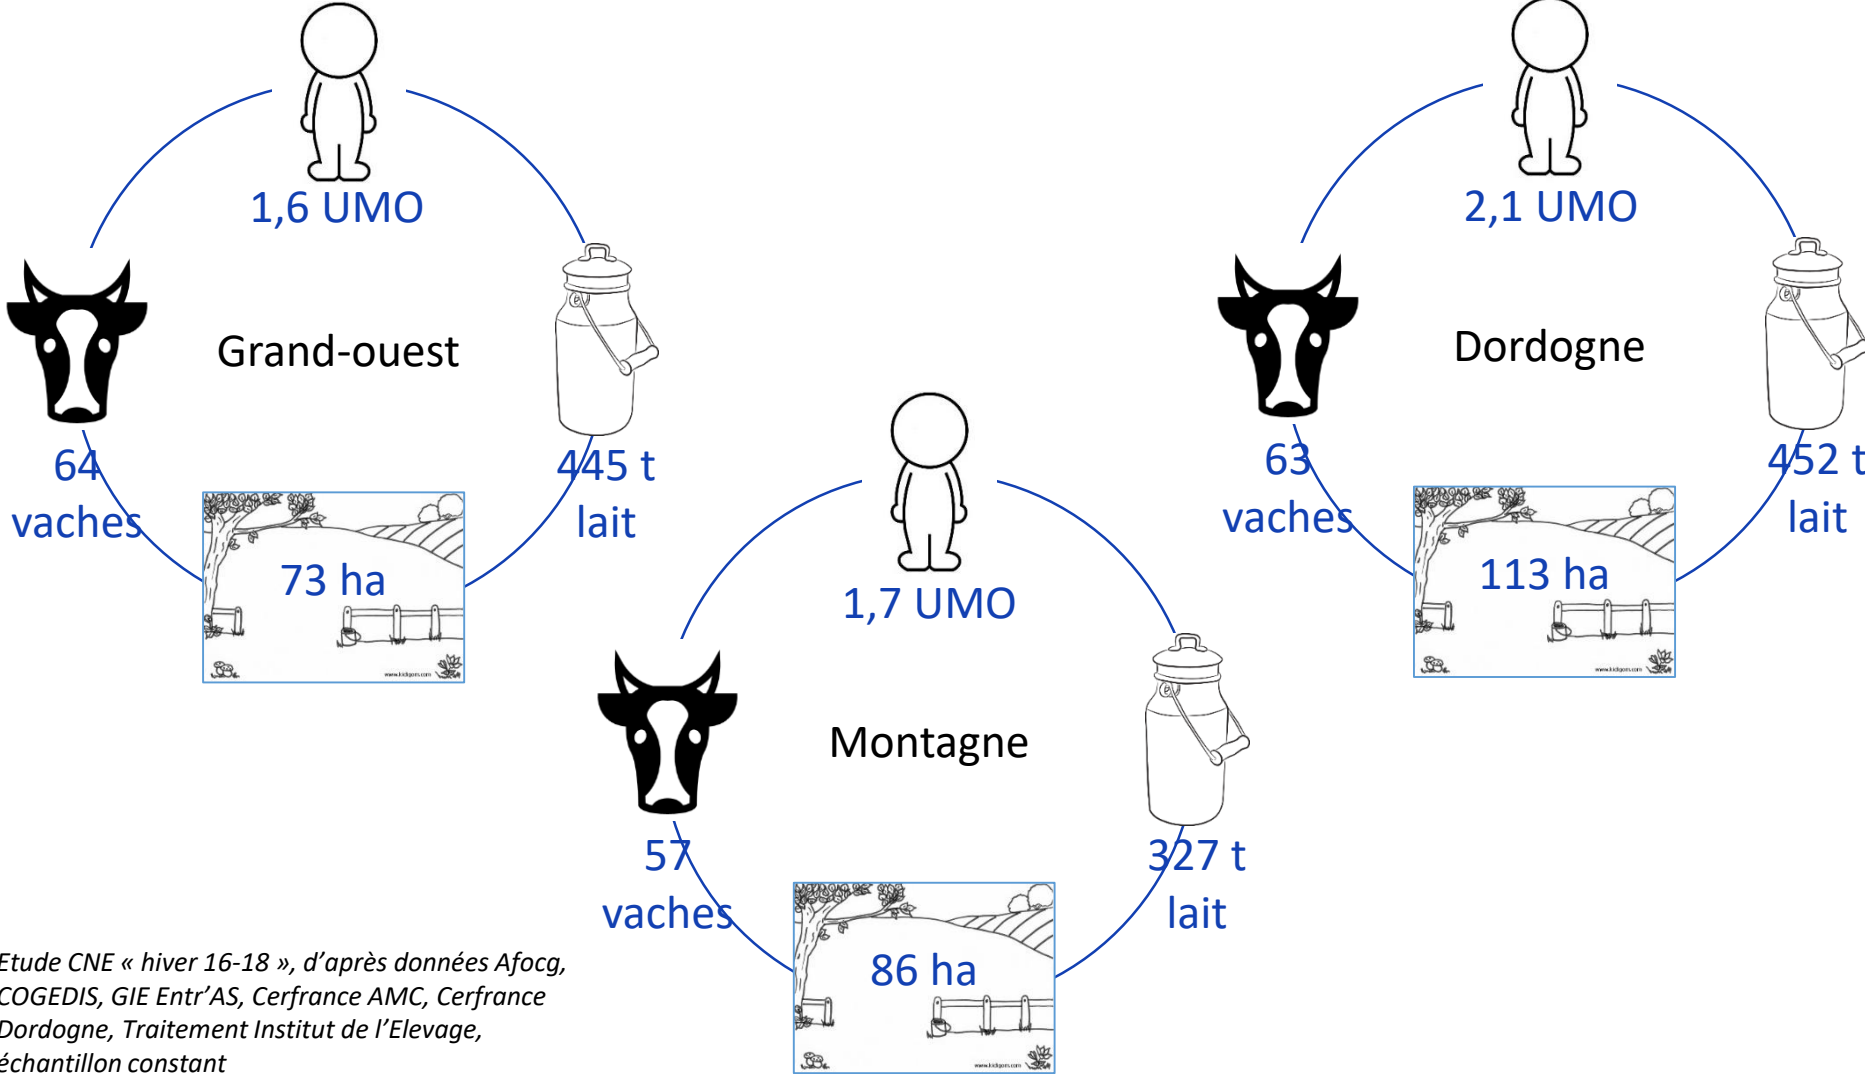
1,6 UMO

Grand-ouest

64 vaches

445 t lait

73 ha

2,1 UMO

Dordogne

63 vaches

452 t lait

113 ha

1,7 UMO

Montagne

57 vaches

327 t lait

86 ha

Etude CNE « hiver 16-18 », d'après données Afocg, COGEDIS, GIE Entr'AS, Cerfrance AMC, Cerfrance Dordogne, Traitement Institut de l'Elevage, échantillon constant